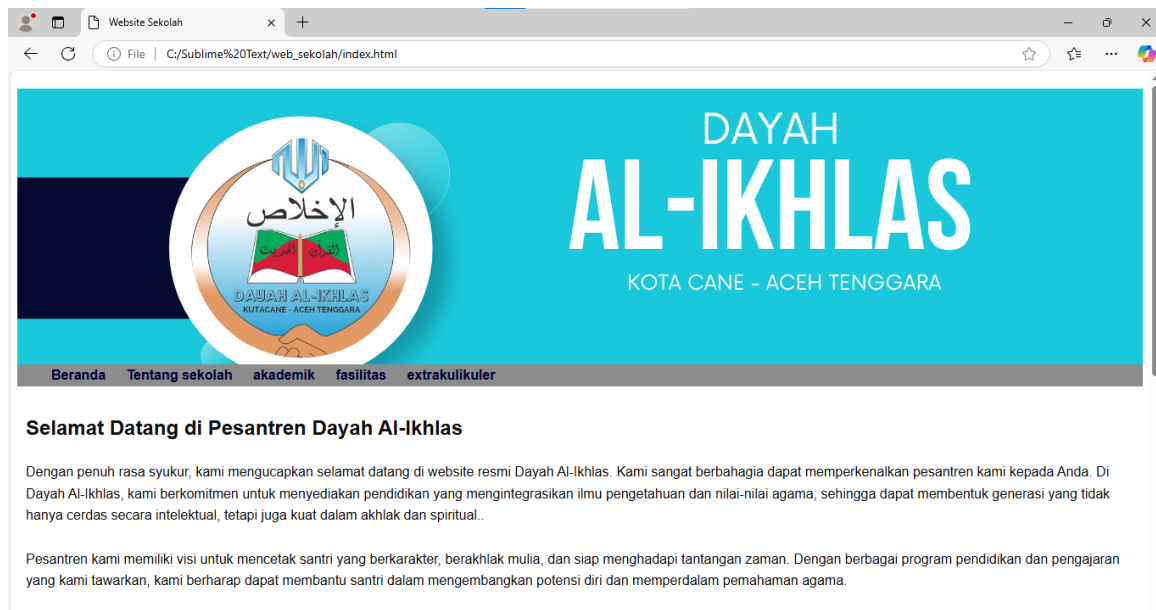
Website Sekolah

File | C:/Sublime%20Text/web_sekolah/index.html

الإخلاص

القرآن الحديث

DAYAH AL-IKHLAS
KUTACANE - ACEH TENGGARA

DAYAH
AL-IKHLAS
KOTA CANE - ACEH TENGGARA

Beranda Tentang sekolah akademik fasilitas extrakulikuler

Selamat Datang di Pesantren Dayah Al-Ikhlas

Dengan penuh rasa syukur, kami mengucapkan selamat datang di website resmi Dayah Al-Ikhlas. Kami sangat berbahagia dapat memperkenalkan pesantren kami kepada Anda. Di Dayah Al-Ikhlas, kami berkomitmen untuk menyediakan pendidikan yang mengintegrasikan ilmu pengetahuan dan nilai-nilai agama, sehingga dapat membentuk generasi yang tidak hanya cerdas secara intelektual, tetapi juga kuat dalam akhlak dan spiritual..

Pesantren kami memiliki visi untuk mencetak santri yang berkarakter, berakhlak mulia, dan siap menghadapi tantangan zaman. Dengan berbagai program pendidikan dan pengajaran yang kami tawarkan, kami berharap dapat membantu santri dalam mengembangkan potensi diri dan memperdalam pemahaman agama.